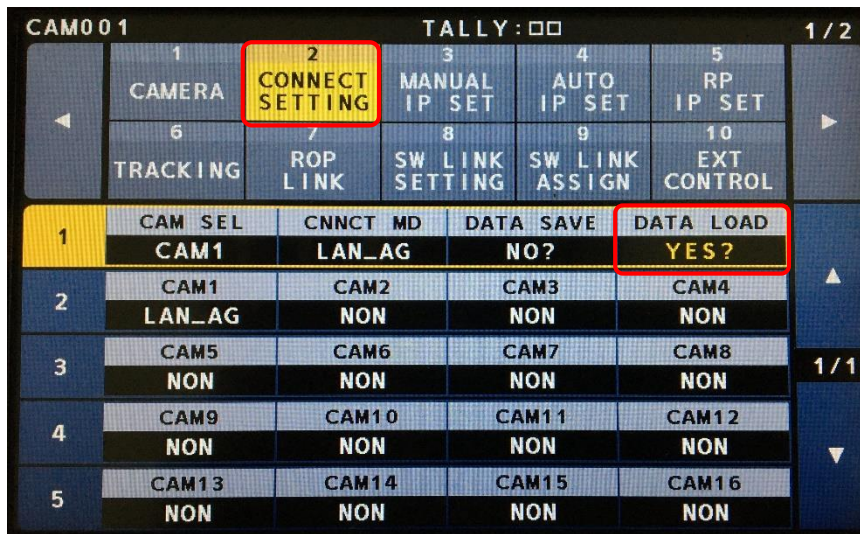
CAM001
TALLY:□□
1/2

◄

1 CAMERA

2 CONNECT SETTING

3 MANUAL IP SET

4 AUTO IP SET

5 RP IP SET

►

6 TRACKING

7 ROP LINK

8 SW LINK SETTING

9 SW LINK ASSIGN

10 EXT CONTROL

| | | | | |
|---|---|---|---|---|
| 1 | CAM SEL<br>CAM1 | CNNCT MD<br>LAN_AG | DATA SAVE<br>NO? | DATA LOAD<br>YES? |
| 2 | CAM1<br>LAN_AG | CAM2<br>NON | CAM3<br>NON | CAM4<br>NON |
| 3 | CAM5<br>NON | CAM6<br>NON | CAM7<br>NON | CAM8<br>NON |
| 4 | CAM9<br>NON | CAM10<br>NON | CAM11<br>NON | CAM12<br>NON |
| 5 | CAM13<br>NON | CAM14<br>NON | CAM15<br>NON | CAM16<br>NON |

▲
1/1
▼